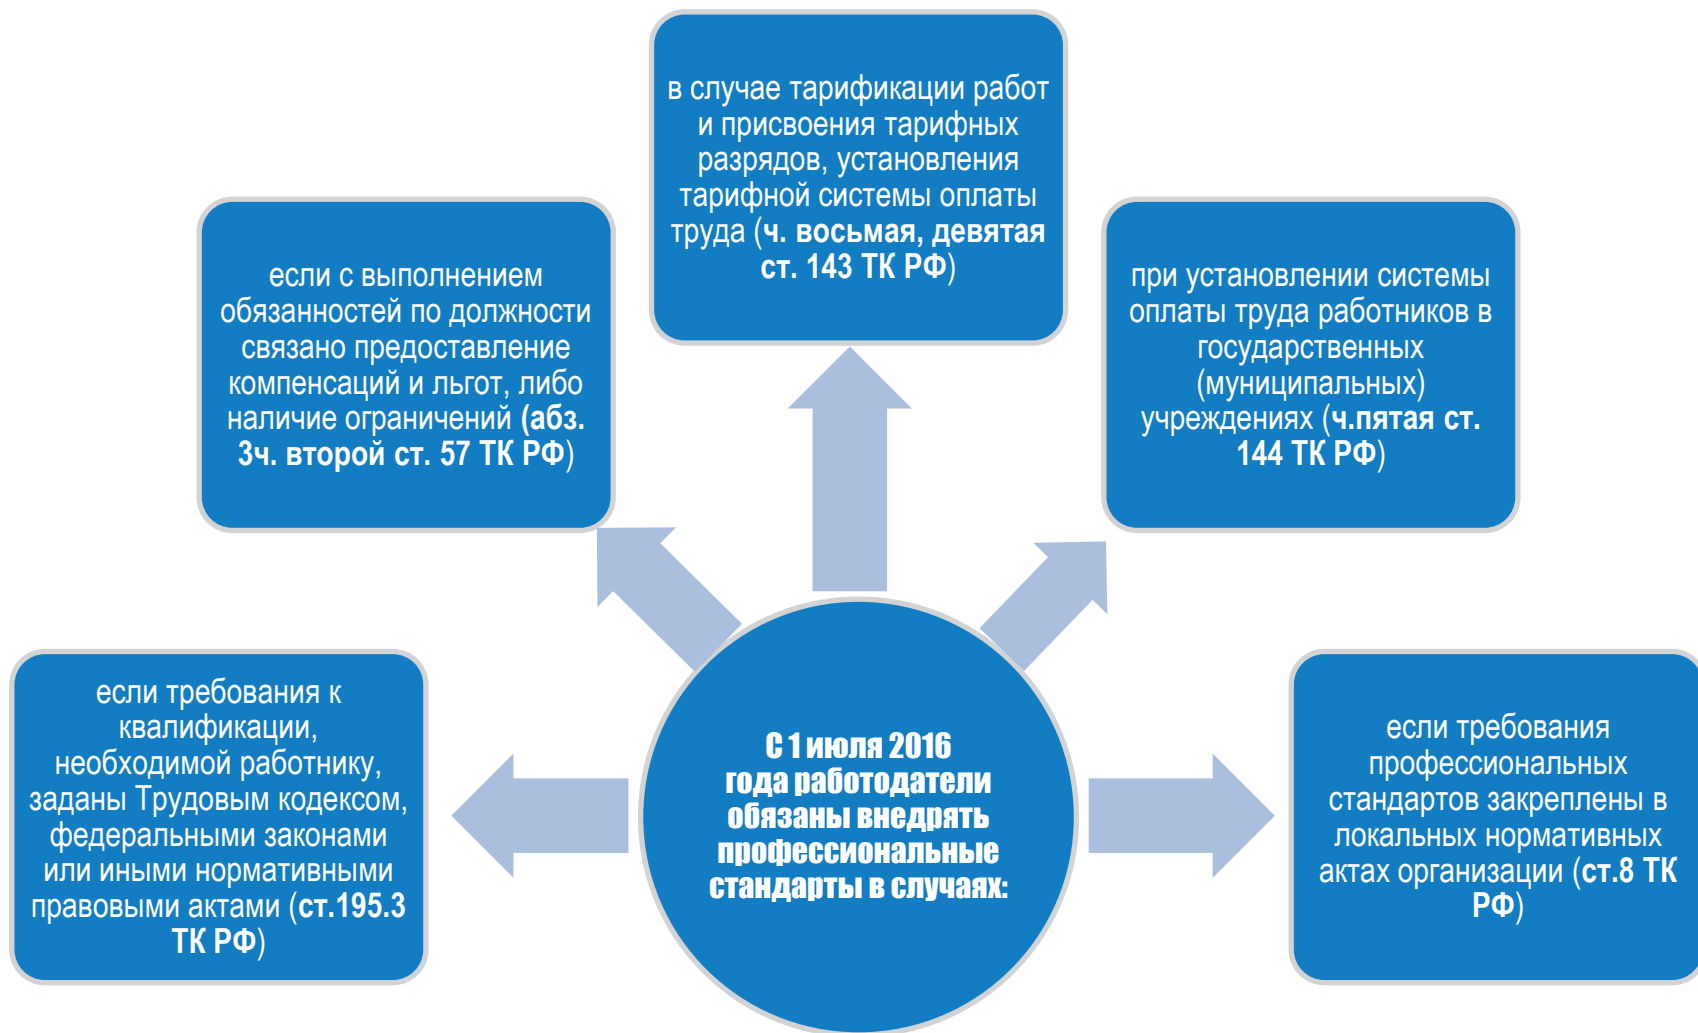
С 1 июля 2016 года работодатели обязаны внедрять профессиональные стандарты в случаях:

в случае тарификации работ и присвоения тарифных разрядов, установления тарифной системы оплаты труда (ч. восьмая, девятая ст. 143 ТК РФ)

если с выполнением обязанностей по должности связано предоставление компенсаций и льгот, либо наличие ограничений (абз. 3ч. второй ст. 57 ТК РФ)

при установлении системы оплаты труда работников в государственных (муниципальных) учреждениях (ч.пятая ст. 144 ТК РФ)

если требования к квалификации, необходимой работнику, заданы Трудовым кодексом, федеральными законами или иными нормативными правовыми актами (ст.195.3 ТК РФ)

если требования профессиональных стандартов закреплены в локальных нормативных актах организации (ст.8 ТК РФ)